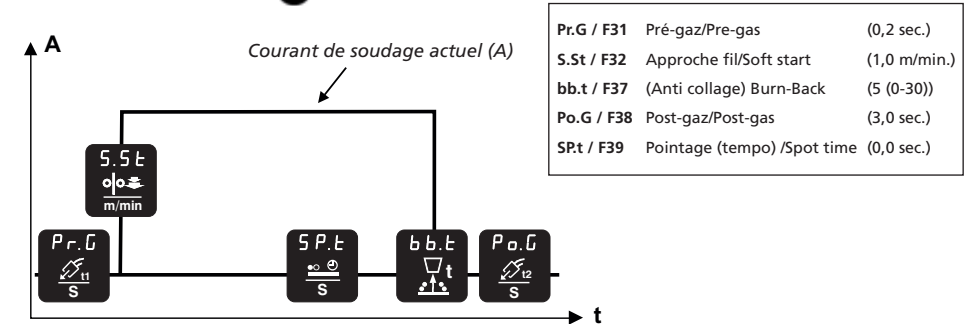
A

Courant de soudage actuel (A)

S.St
m/min

Pr.G
t1
S

SP.t
S

bb.t
t

Po.G
t2
S

t

| | | |
|---|---|---|
| **Pr.G / F31** | Pré-gaz/Pre-gas | (0,2 sec.) |
| **S.St / F32** | Approche fil/Soft start | (1,0 m/min.) |
| **bb.t / F37** | (Anti collage) Burn-Back | (5 (0-30)) |
| **Po.G / F38** | Post-gaz/Post-gas | (3,0 sec.) |
| **SP.t / F39** | Pointage (tempo) /Spot time | (0,0 sec.) |